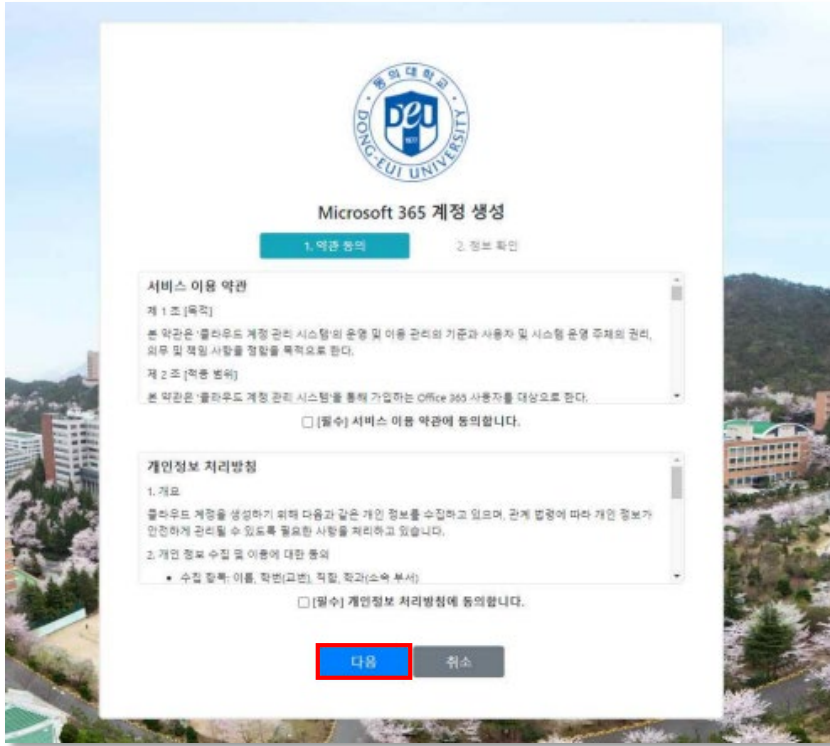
동의대학교
DEU
DONG-EUI UNIVERSITY

Microsoft 365 계정 생성

1. 약관 동의
2. 정보 확인

서비스 이용 약관

제 1 조 [목적]

본 약관은 '클라우드 계정 관리 시스템'의 운영 및 이용 관리의 기준과 사용자 및 시스템 운영 주체의 권리, 의무 및 책임 사항을 정함을 목적으로 한다.

제 2 조 [적용 범위]

본 약관은 '클라우드 계정 관리 시스템'을 통해 가입하는 Office 365 사용자를 대상으로 한다.

☐ [필수] 서비스 이용 약관에 동의합니다.

개인정보 처리방침

1. 개요

클라우드 계정을 생성하기 위해 다음과 같은 개인 정보를 수집하고 있으며, 관계 법령에 따라 개인 정보가 안전하게 관리될 수 있도록 필요한 사항을 처리하고 있습니다.

2. 개인 정보 수집 및 이용에 대한 동의

• 수집 항목: 이름, 학번(교번), 직함, 학과(소속 부서)

☐ [필수] 개인정보 처리방침에 동의합니다.

다음
취소